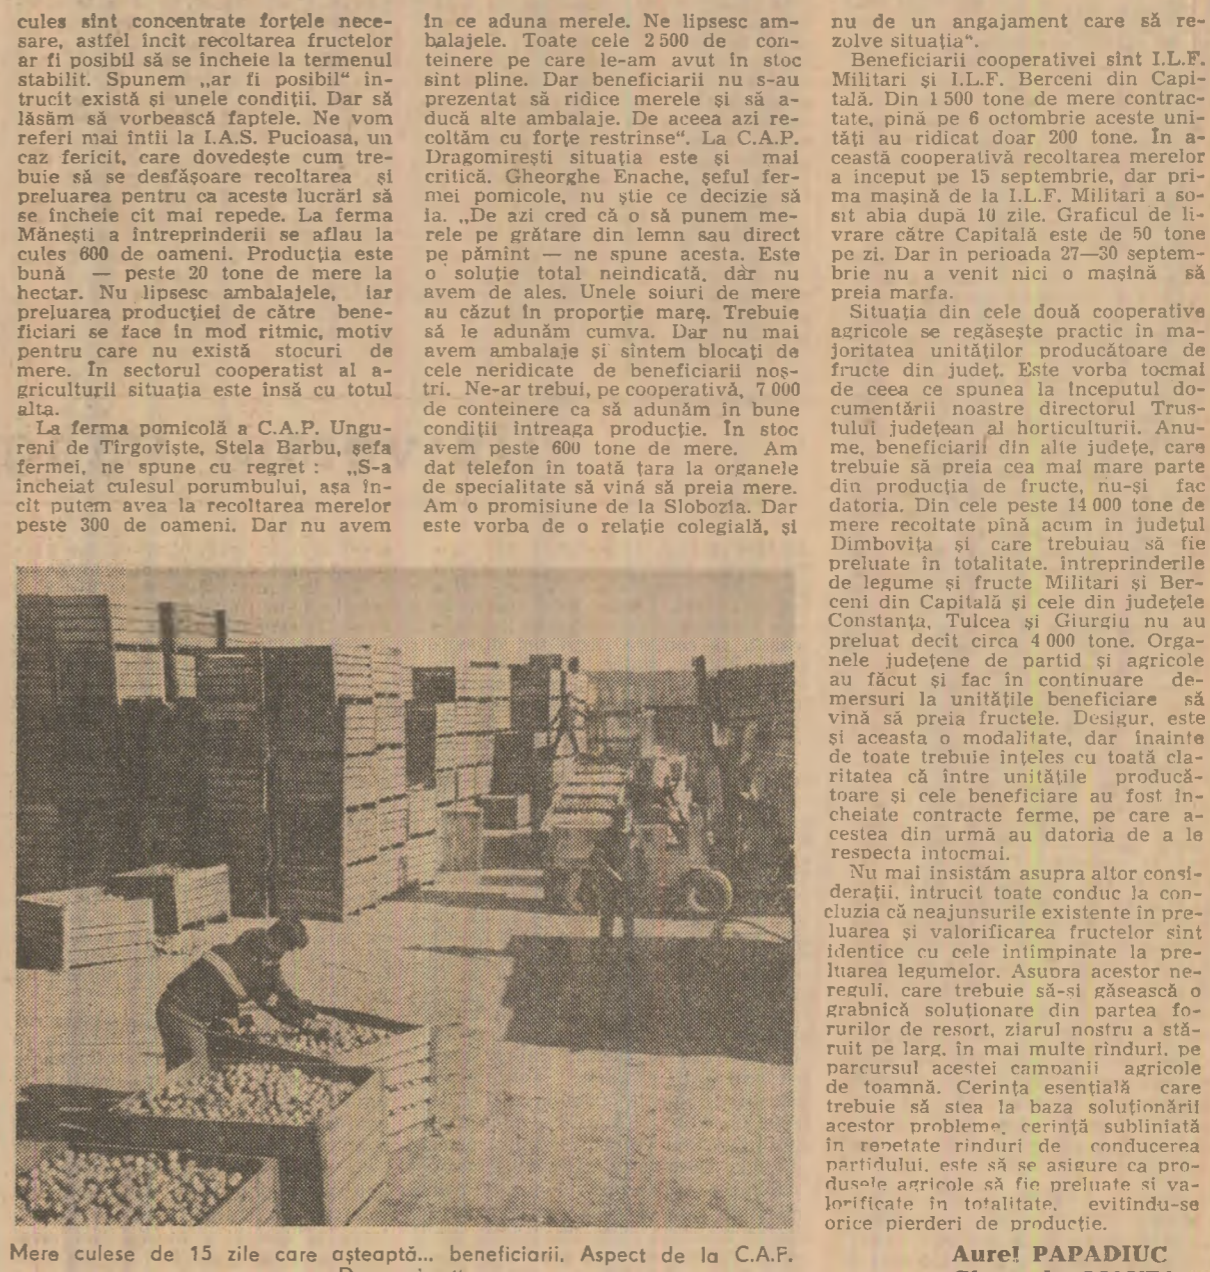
culeş sint concentrate forţele necesare, astfel incit recoltarea fructelor ar fi posibil să se incheie la termenul stabilit. Spunem „ar fi posibil" intrucit există şi unele condiţii. Dar să lăsăm să vorbească faptele. Ne vom referi mai intii la I.A.S. Pucioasa, un caz fericit, care dovedeşte cum trebuie să se desfăşoare recoltarea şi preluarea pentru ca aceste lucrări să se încheie cit mai repede. La ferma Măneşti a intreprinderii se aflau la cules 600 de oameni. Producţia este bună — peste 20 tone de mere la hectar. Nu lipsesc ambalajele, iar preluarea producţiei de către beneficiari se face in mod ritmic, motiv pentru care nu există stocuri de mere. În sectorul cooperatist al agriculturii situaţia este insă cu totul alta.

La ferma pomicolă a C.A.P. Ungureni de Tirgovişte, Stela Barbu, şefa fermei, ne spune cu regret : „S-a incheiat culesul porumbului, aşa incit putem avea la recoltarea merelor peste 300 de oameni. Dar nu avem în ce aduna merele. Ne lipsesc ambalajele. Toate cele 2 500 de conteinere pe care le-am avut in stoc sint pline. Dar beneficiarii nu s-au prezentat să ridice merele şi să aducă alte ambalaje. De aceea azi recoltăm cu forţe restrinse". La C.A.P. Dragomireşti situaţia este şi mai critică. Gheorghe Enache, şeful fermei pomicole, nu ştie ce decizie să ia. „De azi cred că o să punem merele pe grătare din lemn sau direct pe pămint — ne spune acesta. Este o soluţie total neindicată, dar nu avem de ales. Unele soiuri de mere au căzut în proporţie mare. Trebuie să le adunăm cumva. Dar nu mai avem ambalaje şi sintem blocaţi de cele neridicate de beneficiarii noştri. Ne-ar trebui, pe cooperativă, 7 000 de conteinere ca să adunăm in bune condiţii intreaga producţie. În stoc avem peste 600 tone de mere. Am dat telefon in toată ţara la organele de specialitate să vină să preia mere. Am o promisiune de la Slobozia. Dar este vorba de o relaţie colegială, şi nu de un angajament care să rezolve situaţia".

Beneficiarii cooperativei sint I.L.F. Militari şi I.L.F. Berceni din Capitală. Din 1 500 tone de mere contractate, pină pe 6 octombrie aceste unităţi au ridicat doar 200 tone. În această cooperativă recoltarea merelor a inceput pe 15 septembrie, dar prima maşină de la I.L.F. Militari a sosit abia după 10 zile. Graficul de livrare către Capitală este de 50 tone pe zi. Dar in perioada 27—30 septembrie nu a venit nici o maşină să preia marfa.

Situaţia din cele două cooperative agricole se regăseşte practic in majoritatea unităţilor producătoare de fructe din judeţ. Este vorba tocmai de ceea ce spunea la inceputul documentării noastre directorul Trustului judeţean al horticulturii. Anume, beneficiarii din alte judeţe, care trebuie să preia cea mai mare parte din producţia de fructe, nu-şi fac datoria. Din cele peste 14 000 tone de mere recoltate pină acum in judeţul Dimboviţa şi care trebuiau să fie preluate in totalitate, intreprinderile de legume şi fructe Militari şi Berceni din Capitală şi cele din judeţele Constanţa, Tulcea şi Giurgiu nu au preluat decit circa 4 000 tone. Organele judeţene de partid şi agricole au făcut şi fac in continuare demersuri la unităţile beneficiare să vină să preia fructele. Desigur, este şi aceasta o modalitate, dar inainte de toate trebuie inţeles cu toată claritatea că intre unităţile producătoare şi cele beneficiare au fost încheiate contracte ferme, pe care acestea din urmă au datoria de a le respecta intocmai.

Nu mai insistăm asupra altor consideraţii, intrucit toate conduc la concluzia că neajunsurile existente in preluarea şi valorificarea fructelor sint identice cu cele intimpinate la preluarea legumelor. Asupra acestor nereguli, care trebuie să-şi găsească o grabnică soluţionare din partea forurilor de resort, ziarul nostru a stăruit pe larg, in mai multe rinduri, pe parcursul acestei campanii agricole de toamnă. Cerinţa esenţială care trebuie să stea la baza soluţionării acestor probleme, cerinţă subliniată in repetate rinduri de conducerea partidului, este să se asigure ca produsele agricole să fie preluate şi valorificate in totalitate, evitindu-se orice pierderi de producţie.

Mere culese de 15 zile care aşteaptă... beneficiarii. Aspect de la C.A.P. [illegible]

Aurel PAPADIUC
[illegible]